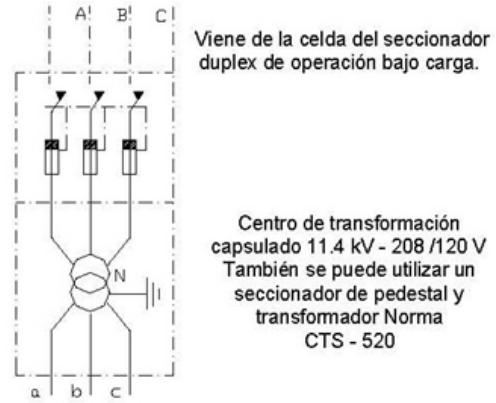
A B C

Viene de la celda del seccionador duplex de operación bajo carga.

N

Centro de transformación capsulado 11.4 kV - 208 /120 V También se puede utilizar un seccionador de pedestal y transformador Norma CTS - 520

a b c